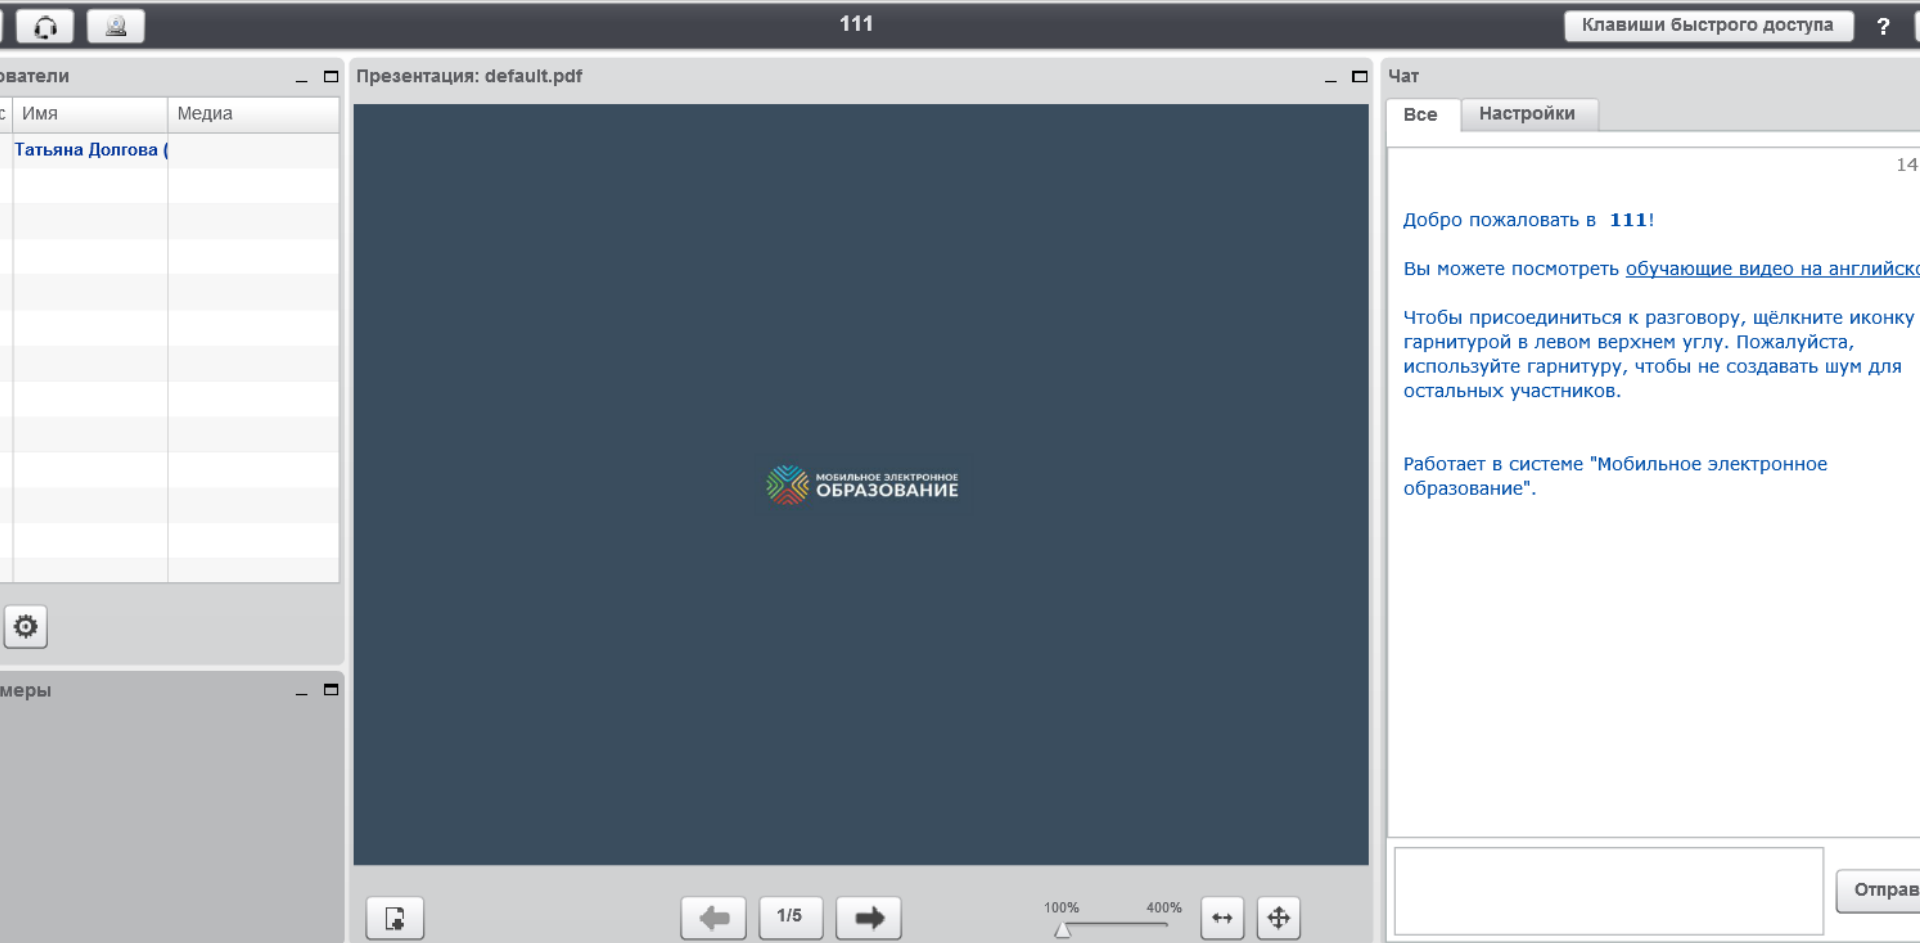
111

Клавиши быстрого доступа

?

ователи

с Имя

Медиа

Татьяна Долгова (

меры

Презентация: default.pdf

МОБИЛЬНОЕ ЭЛЕКТРОННОЕ ОБРАЗОВАНИЕ

1/5

100%

400%

Чат

Все

Настройки

14

Добро пожаловать в **111**!

Вы можете посмотреть обучающие видео на английско

Чтобы присоединиться к разговору, щёлкните иконку гарнитурой в левом верхнем углу. Пожалуйста, используйте гарнитуру, чтобы не создавать шум для остальных участников.

Работает в системе "Мобильное электронное образование".

Отправ